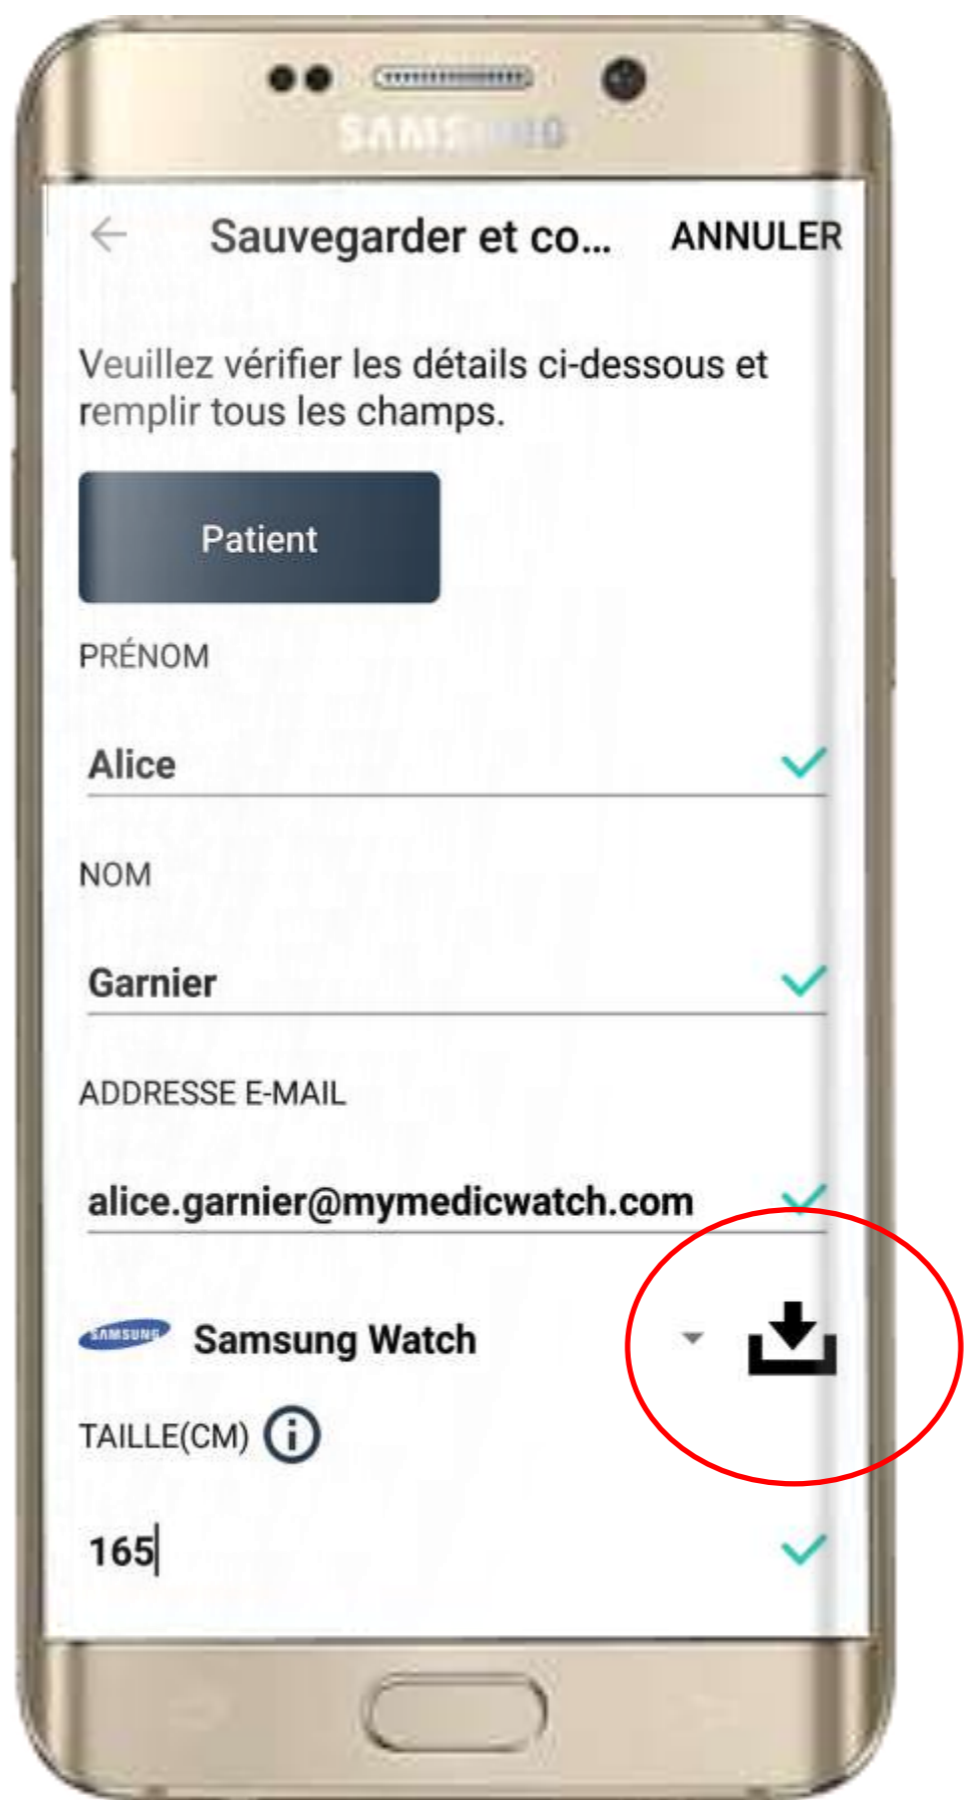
SAMSUNG

Sauvegarder et co... ANNULER

Veuillez vérifier les détails ci-dessous et remplir tous les champs.

Patient

PRÉNOM

Alice

NOM

Garnier

ADDRESSE E-MAIL

alice.garnier@mymedicwatch.com

SAMSUNG Samsung Watch

TAILLE(CM)

165